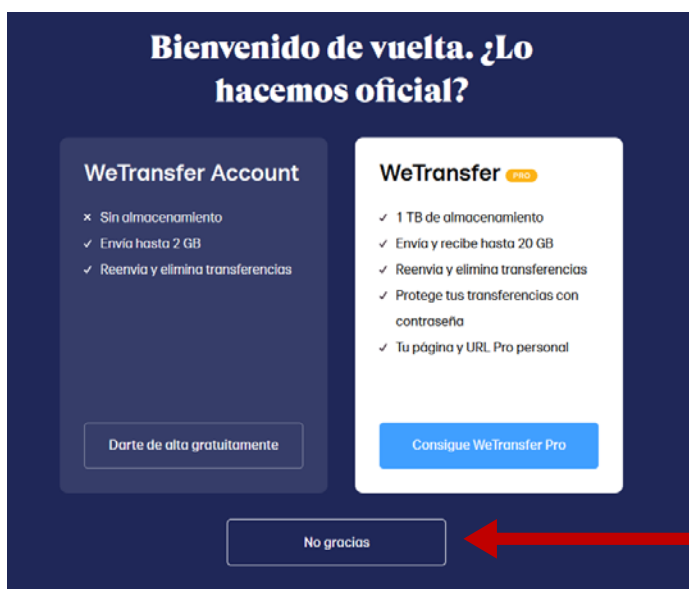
Bienvenido de vuelta. ¿Lo hacemos oficial?

WeTransfer Account

× Sin almacenamiento
✓ Envía hasta 2 GB
✓ Reenvía y elimina transferencias

Darte de alta gratuitamente

WeTransfer PRO

✓ 1 TB de almacenamiento
✓ Envía y recibe hasta 20 GB
✓ Reenvía y elimina transferencias
✓ Protege tus transferencias con contraseña
✓ Tu página y URL Pro personal

Consigue WeTransfer Pro

No gracias